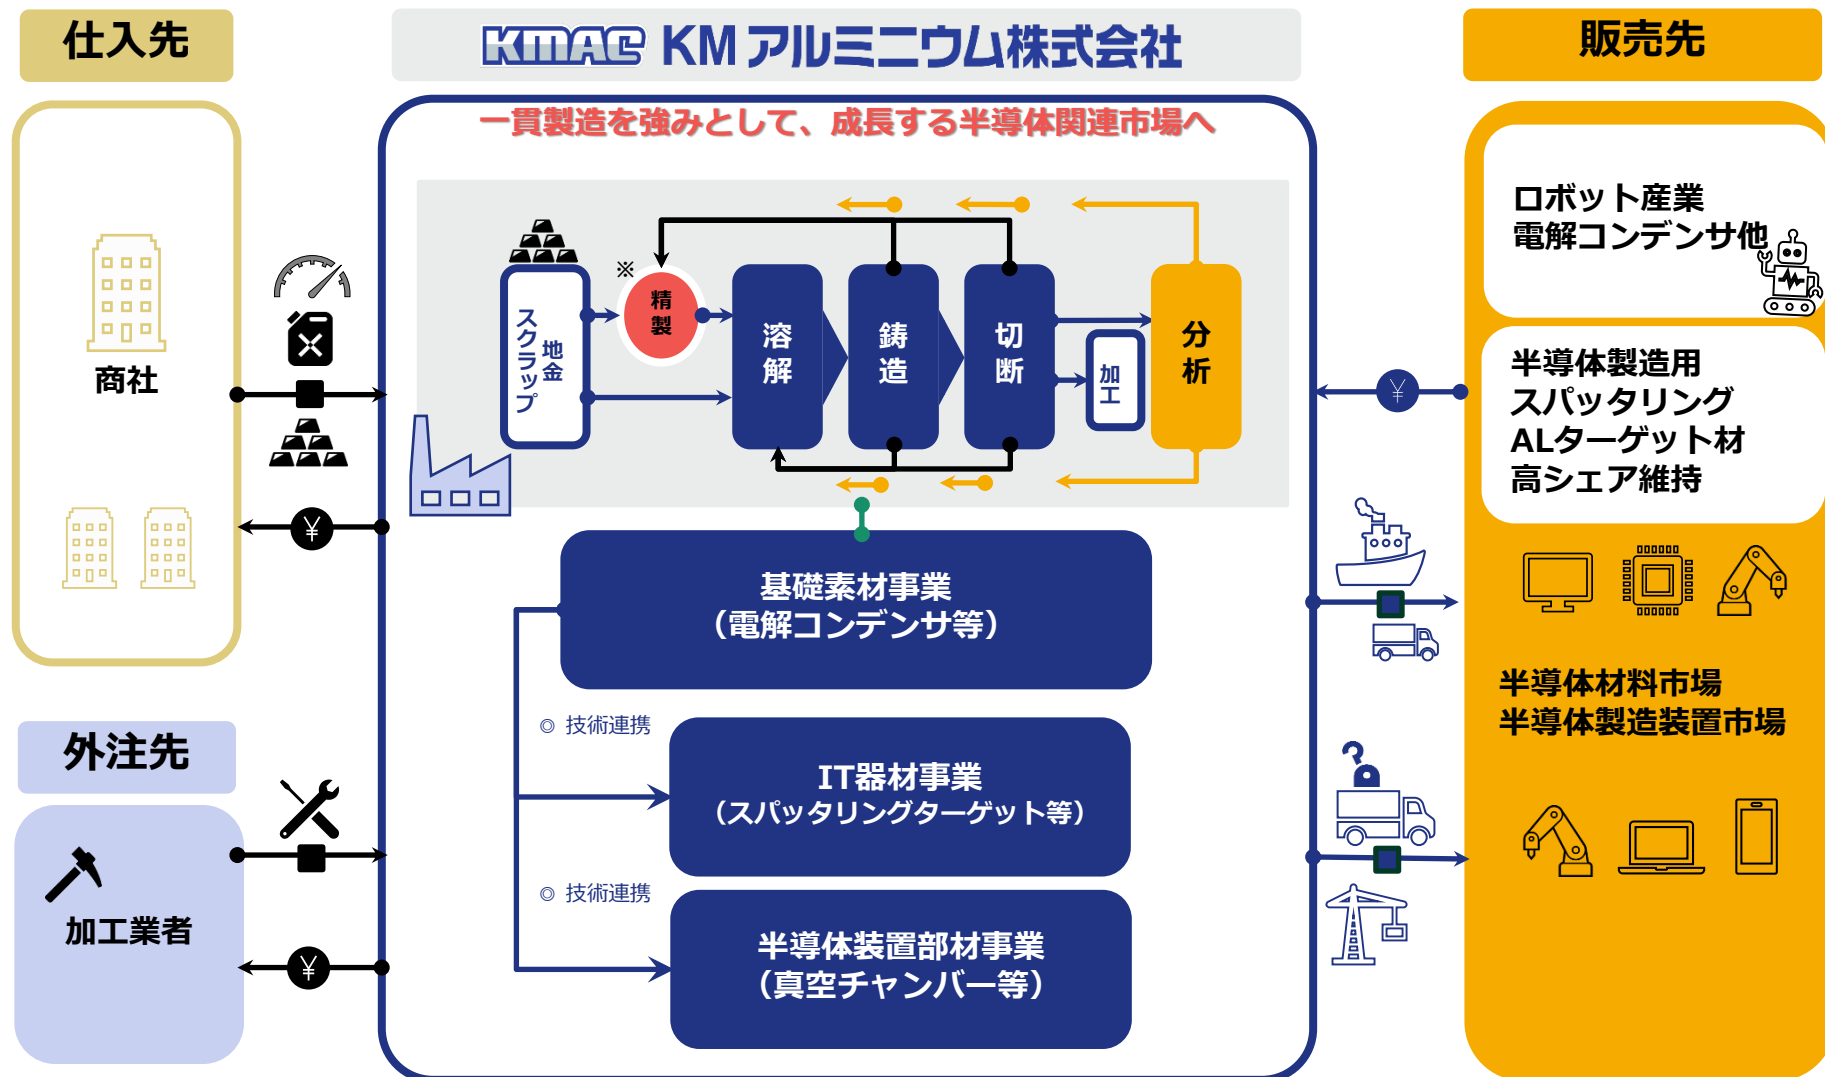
仕入先

KMAC KMアルミニウム株式会社

販売先

一貫製造を強みとして、成長する半導体関連市場へ

商社

地金
スクラップ

※
精製

溶解

鋳造

切断

加工

分析

ロボット産業
電解コンデンサ他

半導体製造用
スパッタリング
ALターゲット材
高シェア維持

¥

¥

基礎素材事業
(電解コンデンサ等)

◎ 技術連携

IT器材事業
(スパッタリングターゲット等)

◎ 技術連携

半導体装置部材事業
(真空チャンバー等)

半導体材料市場
半導体製造装置市場

外注先

加工業者

¥